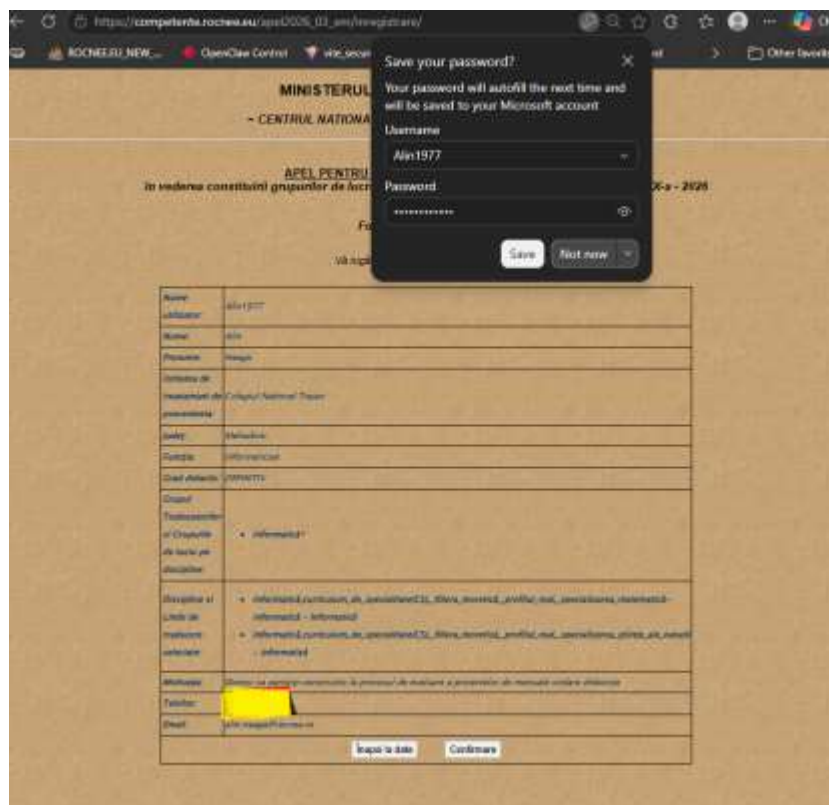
https://competente.rocnee.eu/apel2026_03_em/inregistrare/

ROCNEE.EU NEW_... OpenClaw Control vile_secur... Other favorites

Save your password?

Your password will autofill the next time and will be saved to your Microsoft account

Username

Alin1977

Password

Save Not now

MINISTERUL

- CENTRUL NATIONAL

APEL PENTRU

în vederea constituirii grupurilor de lucru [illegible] -a - 2026

Fo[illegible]

Vă rugă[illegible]

| Nume utilizator | Alin1977 |
|---|---|
| Nume | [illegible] |
| Prenume | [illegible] |
| Unitatea de învățământ de proveniență | Colegiul Național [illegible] |
| Județ | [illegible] |
| Funcția | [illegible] |
| Grad didactic | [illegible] |
| Grupul Tematic/Grupurile de lucru pe discipline | • Informatică |
| Disciplina și Limba de predare selectate | • Informatică_curriculum_de_specialitate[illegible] – Informatică • Informatică_curriculum_de_specialitate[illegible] – Informatică |
| Motivație | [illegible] |
| Telefon | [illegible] |
| Email | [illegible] |

Înapoi la date Confirmare